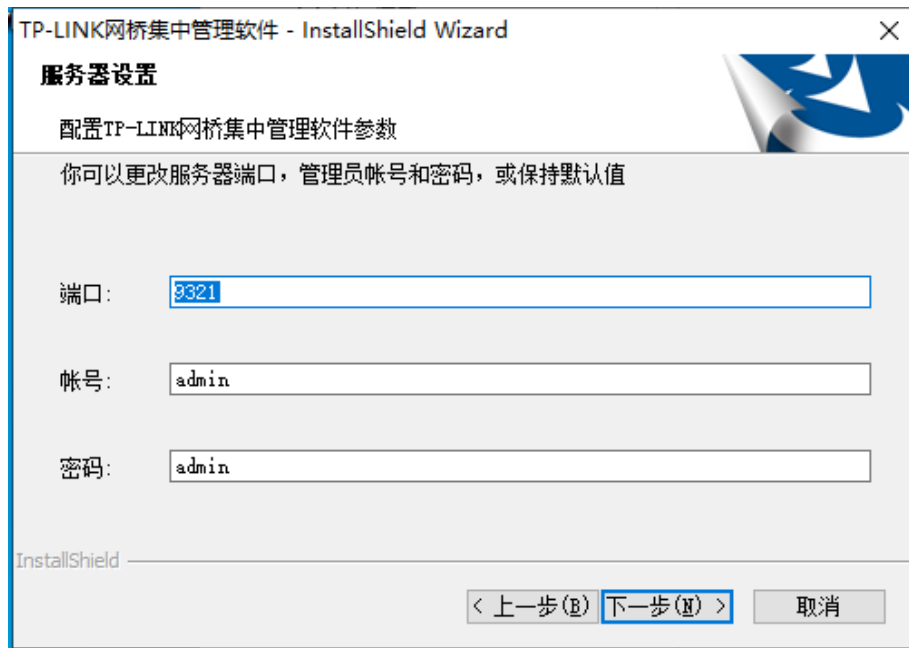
TP-LINK网桥集中管理软件 - InstallShield Wizard
×
服务器设置
配置TP-LINK网桥集中管理软件参数
你可以更改服务器端口，管理员帐号和密码，或保持默认值
端口: 9321
帐号: admin
密码: admin
InstallShield
< 上一步(B)
下一步(N) >
取消